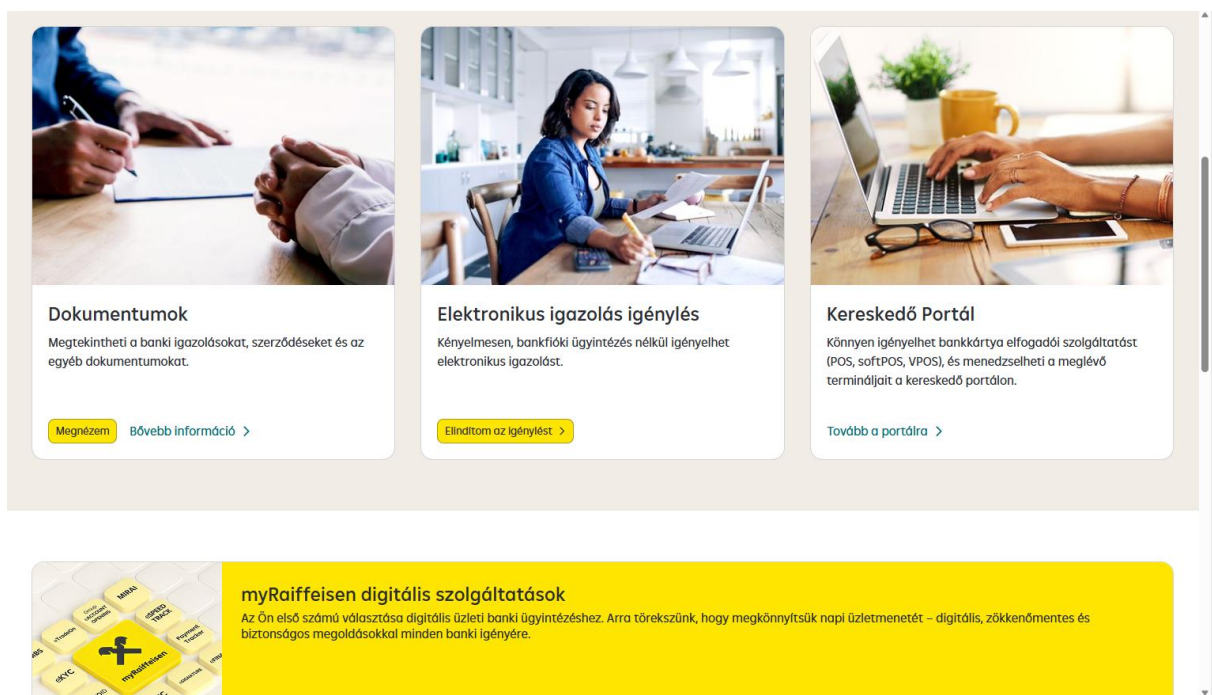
Dokumentumok

Megtekintheti a banki igazolásokat, szerződéseket és az egyéb dokumentumokat.

Megnézem Bővebb információ >

Elektronikus igazolás igénylés

Kényelmesen, bankfióki ügyintézés nélkül igényelhet elektronikus igazolást.

Elindítom az igénylést >

Kereskedő Portál

Könnyen igényelhet bankkártya elfogadói szolgáltatást (POS, softPOS, VPOS), és menedzselheti a meglévő termináljait a kereskedő portálon.

Tovább a portálra >

MIRAI
SPEED TRACK
Payment Tracker
eKYC
myRaiffeisen

myRaiffeisen digitális szolgáltatások

Az Ön első számú választása digitális üzleti banki ügyintézéshez. Arra törekszünk, hogy megkönnyítsük napi üzletmenetét – digitális, zökkenőmentes és biztonságos megoldásokkal minden banki igényére.